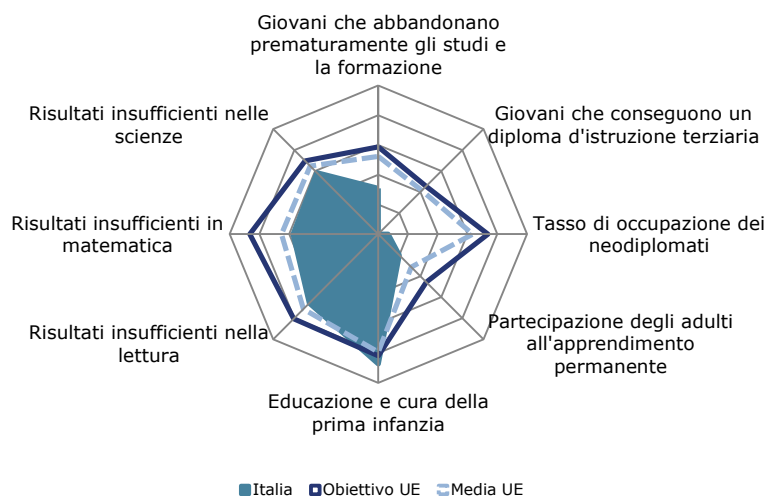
Giovani che abbandonano prematuramente gli studi e la formazione

Giovani che conseguono un diploma d'istruzione terziaria

Tasso di occupazione dei neodiplomati

Partecipazione degli adulti all'apprendimento permanente

Educazione e cura della prima infanzia

Risultati insufficienti nella lettura

Risultati insufficienti in matematica

Risultati insufficienti nelle scienze

Italia
Obiettivo UE
Media UE